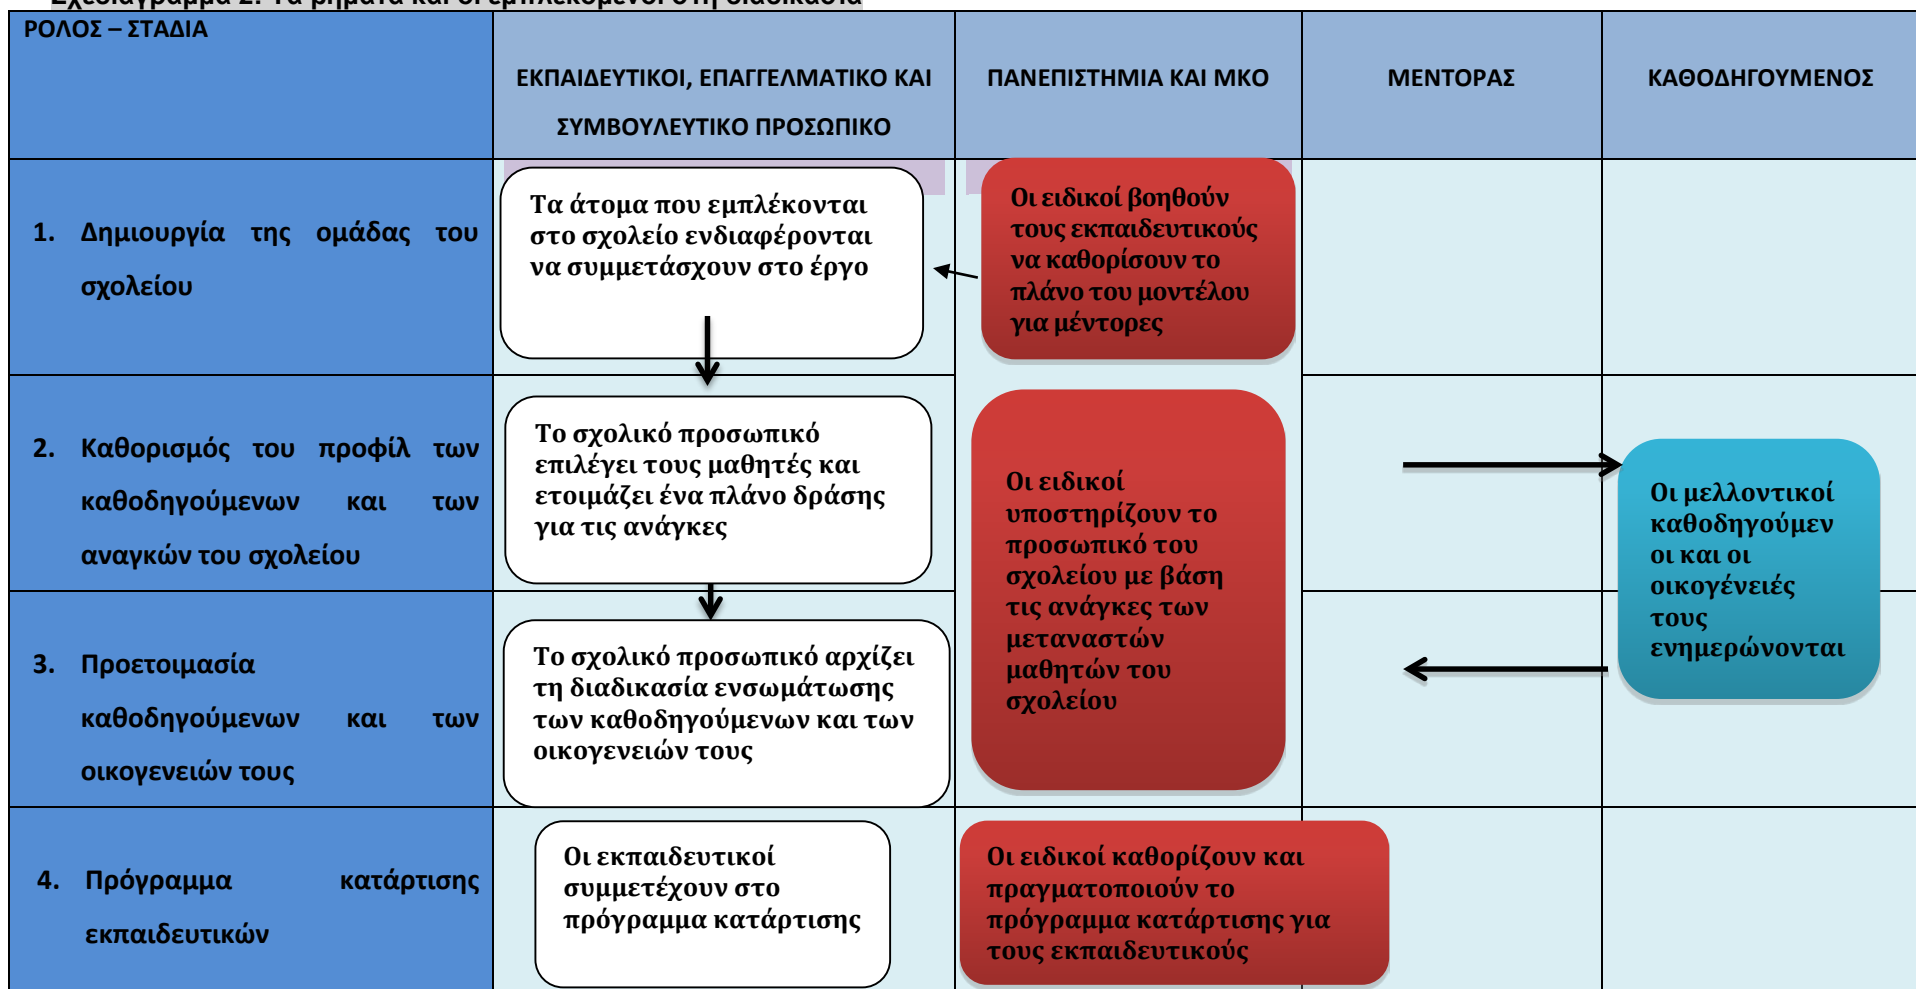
Σχεδιάγραμμα 2: Τα βήματα και οι εμπλεκόμενοι στη διαδικασία

| ΡΟΛΟΣ – ΣΤΑΔΙΑ | ΕΚΠΑΙΔΕΥΤΙΚΟΙ, ΕΠΑΓΓΕΛΜΑΤΙΚΟ ΚΑΙ ΣΥΜΒΟΥΛΕΥΤΙΚΟ ΠΡΟΣΩΠΙΚΟ | ΠΑΝΕΠΙΣΤΗΜΙΑ ΚΑΙ ΜΚΟ | ΜΕΝΤΟΡΑΣ | ΚΑΘΟΔΗΓΟΥΜΕΝΟΣ |
|---|---|---|---|---|
| 1. Δημιουργία της ομάδας του σχολείου | Τα άτομα που εμπλέκονται στο σχολείο ενδιαφέρονται να συμμετάσχουν στο έργο | Οι ειδικοί βοηθούν τους εκπαιδευτικούς να καθορίσουν το πλάνο του μοντέλου για μέντορες | | |
| 2. Καθορισμός του προφίλ των καθοδηγούμενων και των αναγκών του σχολείου | Το σχολικό προσωπικό επιλέγει τους μαθητές και ετοιμάζει ένα πλάνο δράσης για τις ανάγκες | Οι ειδικοί υποστηρίζουν το προσωπικό του σχολείου με βάση τις ανάγκες των μεταναστών μαθητών του σχολείου | | Οι μελλοντικοί καθοδηγούμενοι και οι οικογένειές τους ενημερώνονται |
| 3. Προετοιμασία καθοδηγούμενων και των οικογενειών τους | Το σχολικό προσωπικό αρχίζει τη διαδικασία ενσωμάτωσης των καθοδηγούμενων και των οικογενειών τους | | | |
| 4. Πρόγραμμα κατάρτισης εκπαιδευτικών | Οι εκπαιδευτικοί συμμετέχουν στο πρόγραμμα κατάρτισης | Οι ειδικοί καθορίζουν και πραγματοποιούν το πρόγραμμα κατάρτισης για τους εκπαιδευτικούς | | |